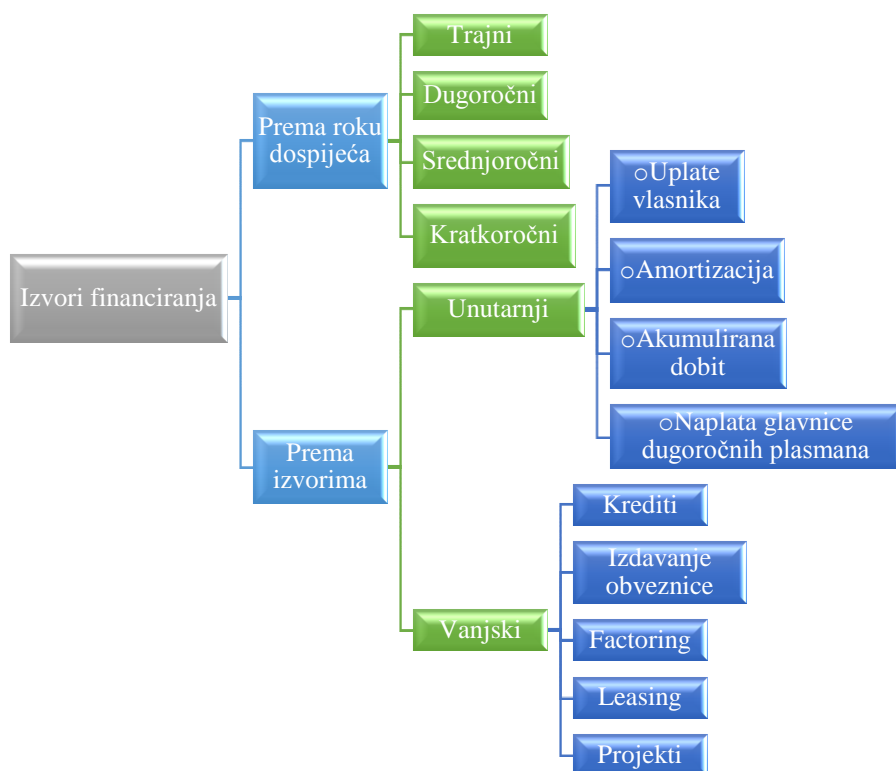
Izvori financiranja

Prema roku dospijeća

Trajni

Dugoročni

Srednjoročni

Kratkoročni

Prema izvorima

Unutarnji

oUplate vlasnika

oAmortizacija

oAkumulirana dobit

oNaplata glavnice dugoročnih plasmana

Vanjski

Krediti

Izdavanje obveznice

Factoring

Leasing

Projekti